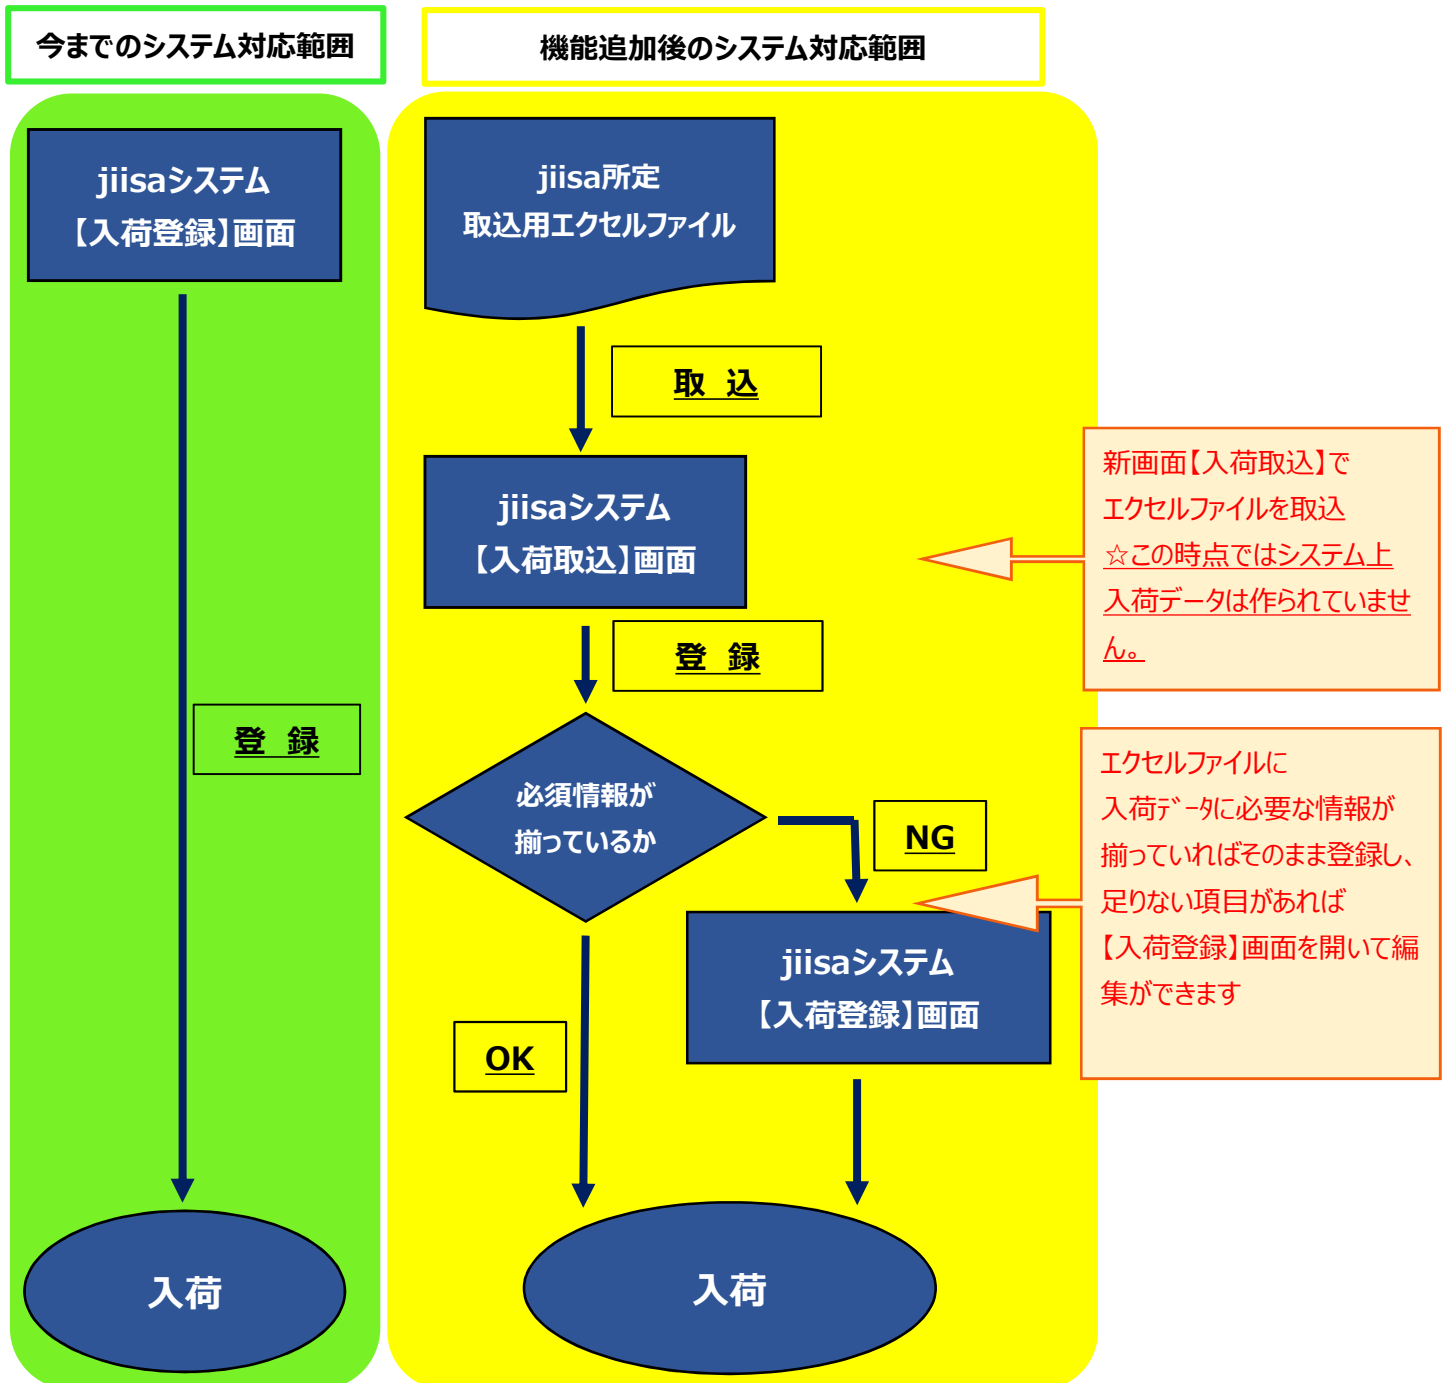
今までのシステム対応範囲

jiisaシステム
【入荷登録】画面

登 録

入荷

機能追加後のシステム対応範囲

jiisa所定
取込用エクセルファイル

取 込

jiisaシステム
【入荷取込】画面

登 録

必須情報が
揃っているか

NG

jiisaシステム
【入荷登録】画面

OK

入荷

新画面【入荷取込】で
エクセルファイルを取込
☆この時点ではシステム上
入荷データは作られていません。

エクセルファイルに
入荷ﾃﾞｰﾀに必要な情報が
揃っていればそのまま登録し、
足りない項目があれば
【入荷登録】画面を開いて編集ができます